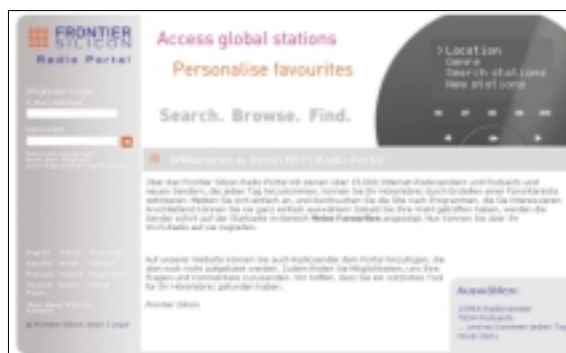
FRONTIER SILICON
Radio Portal

Access global stations
Personalise favourites
Search. Browse. Find.

>Location
Genre
Search stations
New stations

Mitglieder Login
E-Mail-Adresse
Kennwort

Willkommen im Ihrem Wi-Fi Radio Portal

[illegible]

Auswählen:

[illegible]

© Frontier Silicon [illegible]